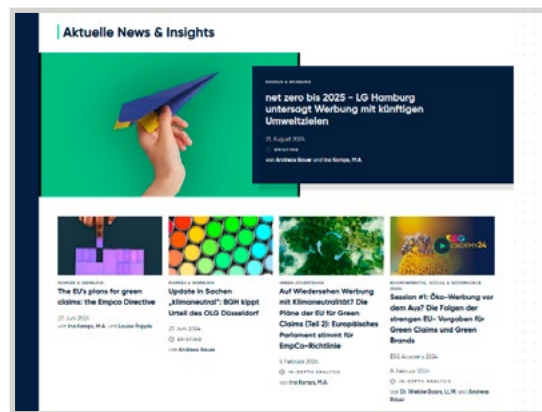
Aktuelle News & Insights

MARKEN & WERBUNG

net zero bis 2025 – LG Hamburg untersagt Werbung mit künftigen Umweltzielen

21. August 2024

BRIEFING

von Andreas Bauer und Ina Kamps, M.A.

MARKEN & WERBUNG

The EU's plans for green claims: the Empco Directive

27. Juni 2024

von Ina Kamps, M.A. und Louise Popple

MARKEN & WERBUNG

Update in Sachen „klimaneutral": BGH kippt Urteil des OLG Düsseldorf

21. Juni 2024

BRIEFING

von Andreas Bauer

GREEN ADVERTISING

Auf Wiedersehen Werbung mit Klimaneutralität? Die Pläne der EU für Green Claims (Teil 2): Europäisches Parlament stimmt für EmpCo-Richtlinie

9. Februar 2024

IN-DEPTH ANALYSIS

von Ina Kamps, M.A.

ENVIRONMENTAL, SOCIAL & GOVERNANCE (ESG)

ESG ACADEMY24

Session #1: Öko-Werbung vor dem Aus? Die Folgen der strengen EU- Vorgaben für Green Claims und Green Brands

ESG Academy 2024

8. Februar 2024

IN-DEPTH ANALYSIS

von Dr. Wiebke Baars, LL.M. und Andreas Bauer